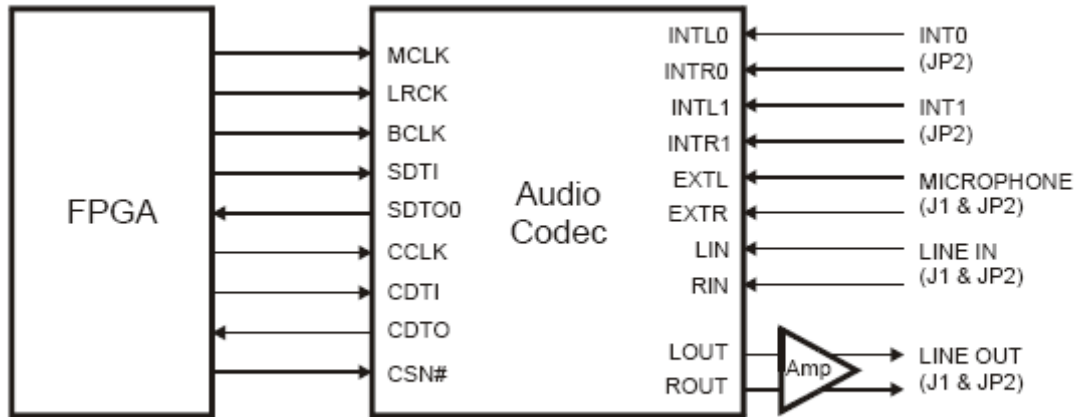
FPGA

MCLK
LRCK
BCLK
SDTI
SDTO0
CCLK
CDTI
CDTO
CSN#

Audio Codec

INTL0
INTR0
INTL1
INTR1
EXTL
EXTR
LIN
RIN
LOUT
ROUT

Amp

INT0 (JP2)
INT1 (JP2)
MICROPHONE (J1 & JP2)
LINE IN (J1 & JP2)
LINE OUT (J1 & JP2)